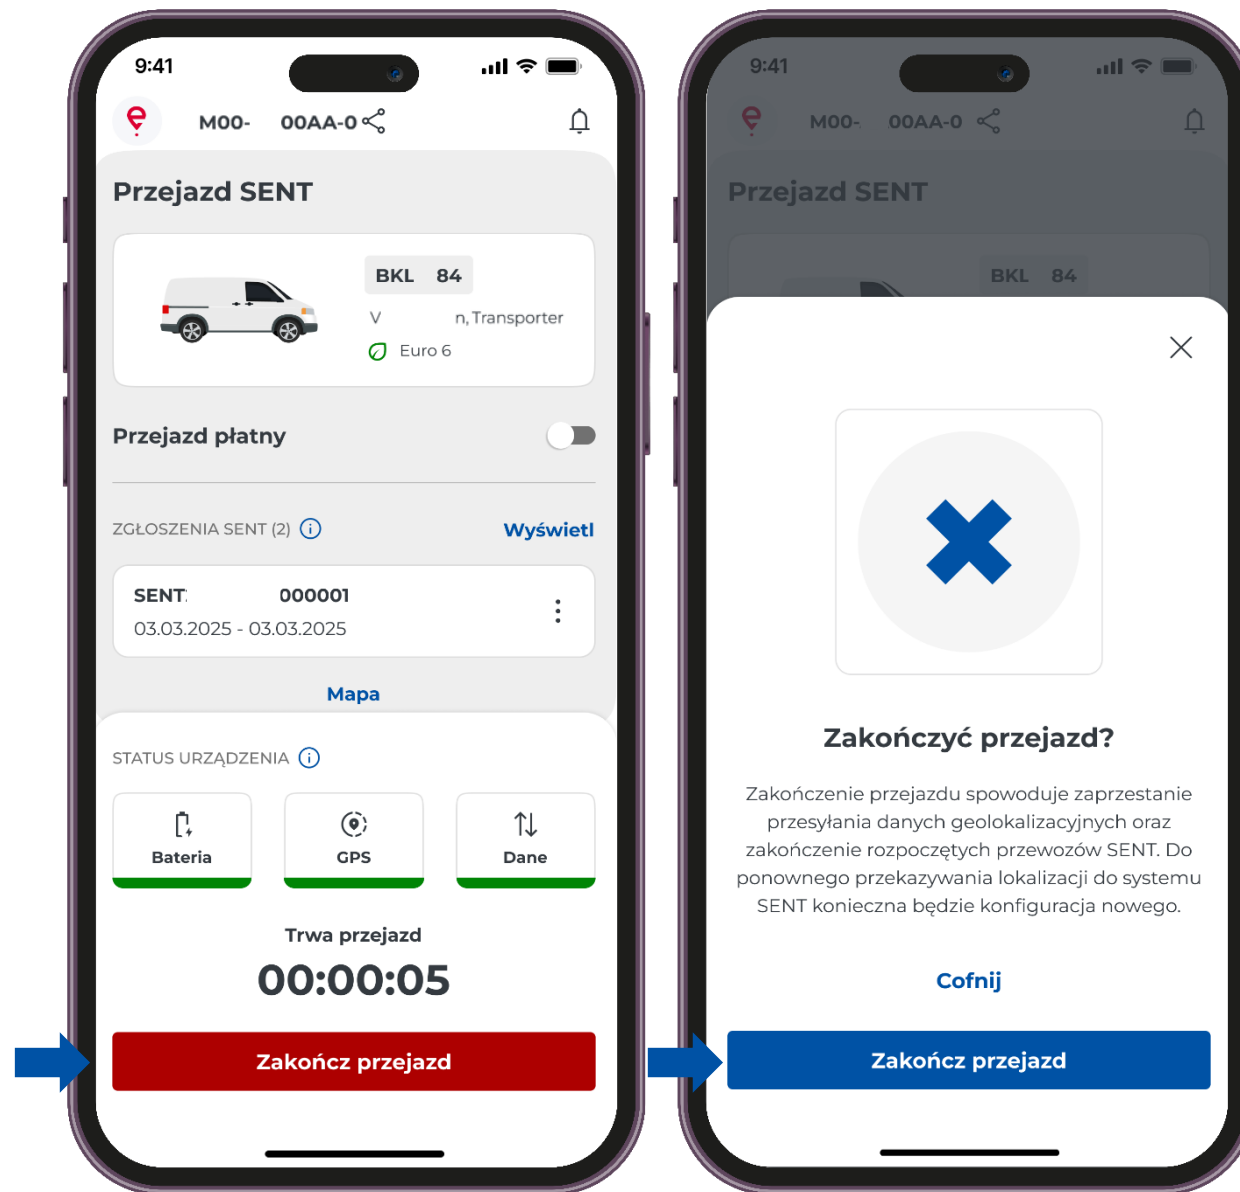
9:41

M00- 00AA-0

Przejazd SENT

BKL 84

V n, Transporter

Euro 6

Przejazd płatny

ZGŁOSZENIA SENT (2)

Wyświetl

SENT 000001

03.03.2025 - 03.03.2025

Mapa

STATUS URZĄDZENIA

Bateria

GPS

Dane

Trwa przejazd

00:00:05

Zakończ przejazd

9:41

M00- 00AA-0

Przejazd SENT

BKL 84

Zakończyć przejazd?

Zakończenie przejazdu spowoduje zaprzestanie przesyłania danych geolokalizacyjnych oraz zakończenie rozpoczętych przewozów SENT. Do ponownego przekazywania lokalizacji do systemu SENT konieczna będzie konfiguracja nowego.

Cofnij

Zakończ przejazd